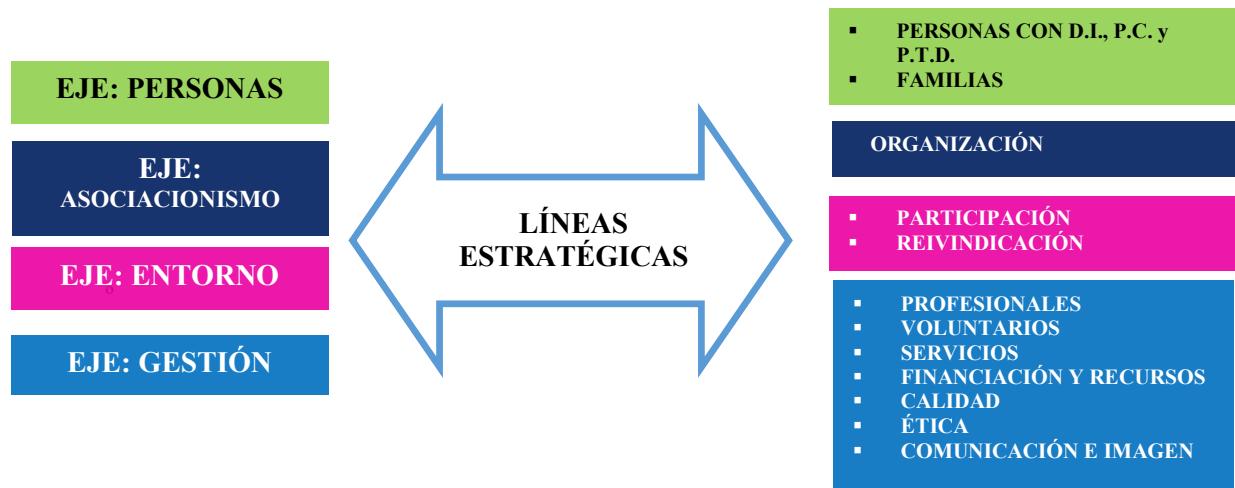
EJE: PERSONAS

EJE: ASOCIACIONISMO

EJE: ENTORNO

EJE: GESTIÓN

LÍNEAS ESTRATÉGICAS

- PERSONAS CON D.I., P.C. y P.T.D.
- FAMILIAS

ORGANIZACIÓN

- PARTICIPACIÓN
- REIVINDICACIÓN

- PROFESIONALES
- VOLUNTARIOS
- SERVICIOS
- FINANCIACIÓN Y RECURSOS
- CALIDAD
- ÉTICA
- COMUNICACIÓN E IMAGEN